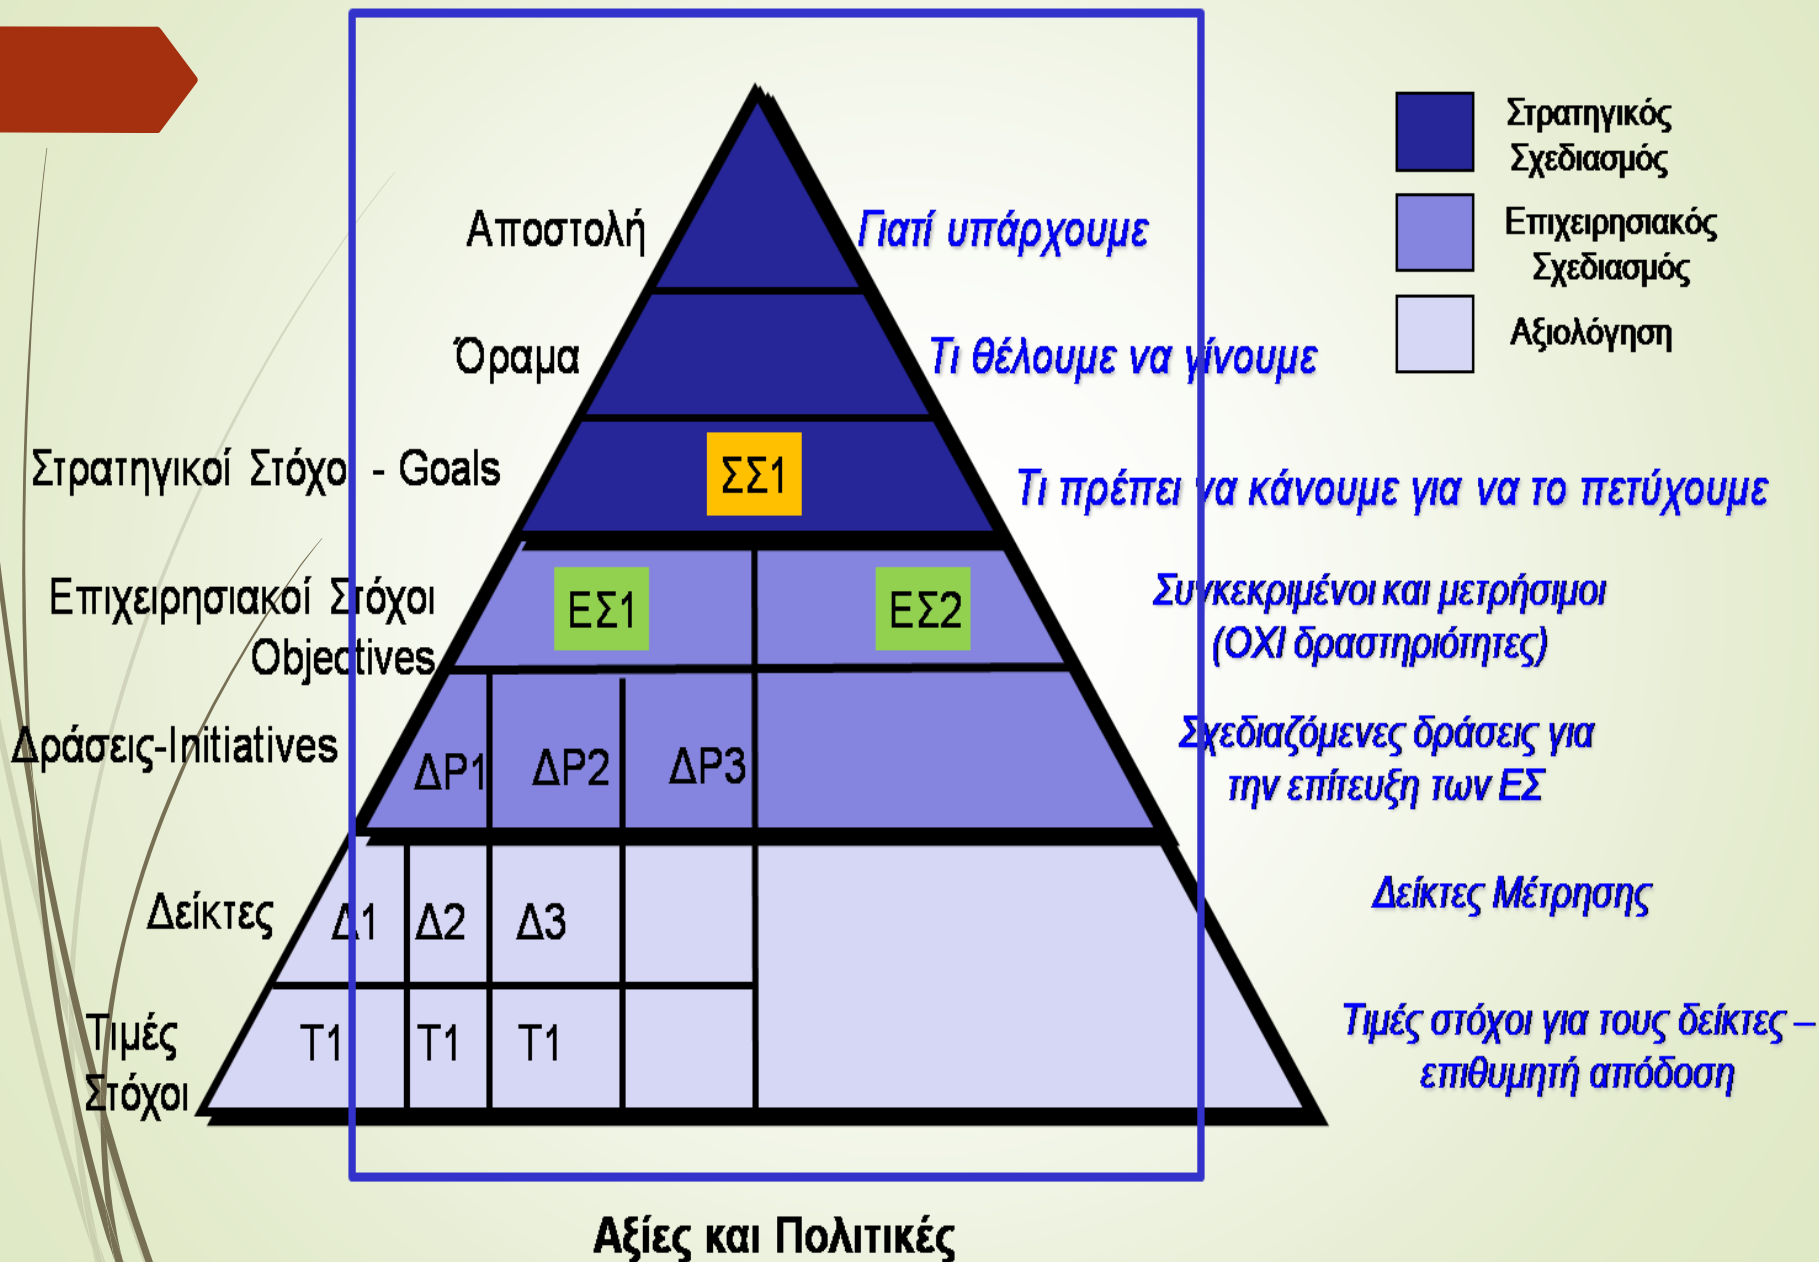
Στρατηγικός Σχεδιασμός

Επιχειρησιακός Σχεδιασμός

Αξιολόγηση

Αποστολή

Γιατί υπάρχουμε

Όραμα

Τι θέλουμε να γίνουμε

Στρατηγικοί Στόχοι - Goals

ΣΣ1

Τι πρέπει να κάνουμε για να το πετύχουμε

Επιχειρησιακοί Στόχοι Objectives

ΕΣ1

ΕΣ2

Συγκεκριμένοι και μετρήσιμοι (ΟΧΙ δραστηριότητες)

Δράσεις-Initiatives

ΔΡ1

ΔΡ2

ΔΡ3

Σχεδιαζόμενες δράσεις για την επίτευξη των ΕΣ

Δείκτες

Δ1

Δ2

Δ3

Δείκτες Μέτρησης

Τιμές Στόχοι

Τ1

Τ1

Τ1

Τιμές στόχοι για τους δείκτες – επιθυμητή απόδοση

Αξίες και Πολιτικές